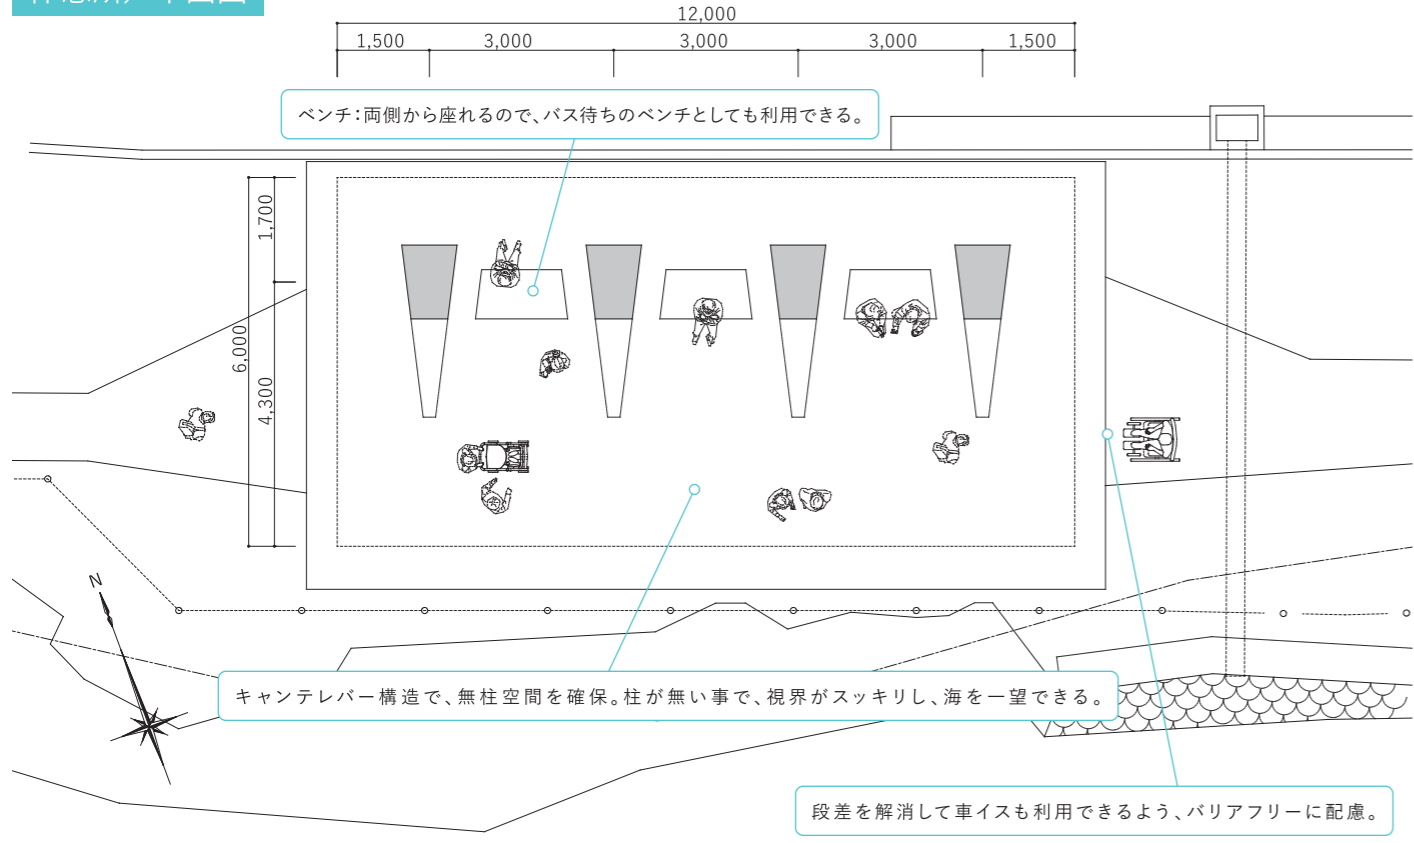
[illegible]

12,000
1,500 3,000 3,000 3,000 1,500

ベンチ：両側から座れるので、バス待ちのベンチとしても利用できる。

1,700
6,000
4,300

N

キャンテレバー構造で、無柱空間を確保。柱が無い事で、視界がスッキリし、海を一望できる。

段差を解消して車イスも利用できるよう、バリアフリーに配慮。